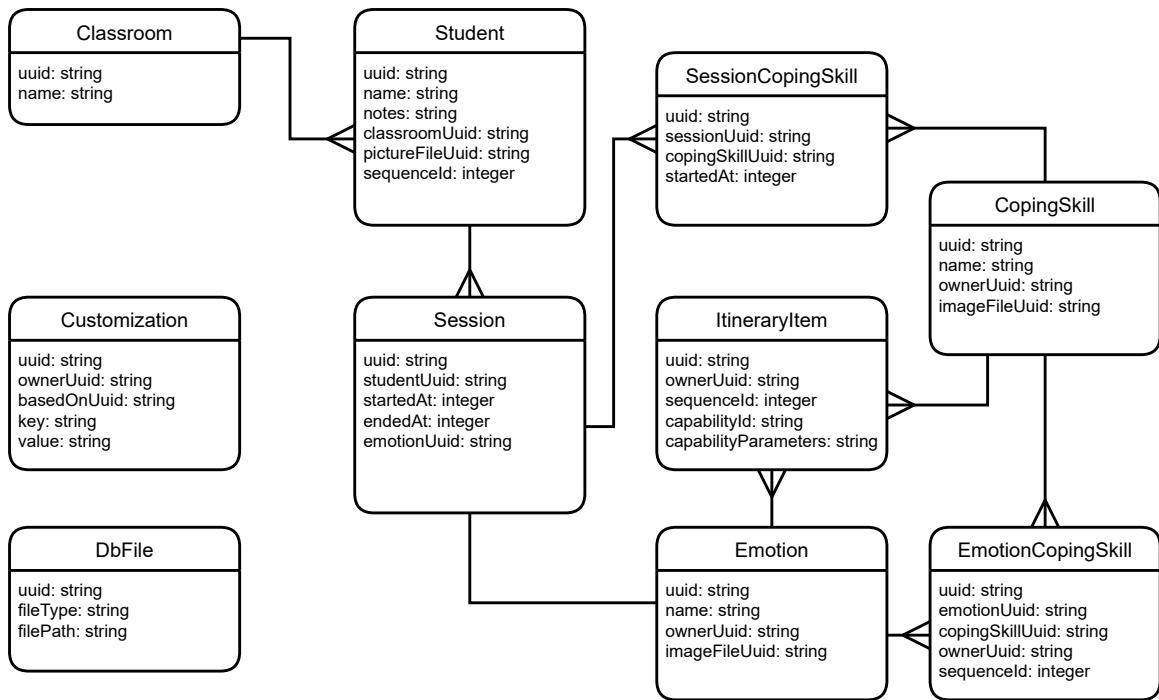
Classroom
uuid: string
name: string

Student
uuid: string
name: string
notes: string
classroomUuid: string
pictureFileUuid: string
sequenceId: integer

SessionCopingSkill
uuid: string
sessionUuid: string
copingSkillUuid: string
startedAt: integer

CopingSkill
uuid: string
name: string
ownerUuid: string
imageFileUuid: string

Customization
uuid: string
ownerUuid: string
basedOnUuid: string
key: string
value: string

Session
uuid: string
studentUuid: string
startedAt: integer
endedAt: integer
emotionUuid: string

ItineraryItem
uuid: string
ownerUuid: string
sequenceId: integer
capabilityId: string
capabilityParameters: string

DbFile
uuid: string
fileType: string
filePath: string

Emotion
uuid: string
name: string
ownerUuid: string
imageFileUuid: string

EmotionCopingSkill
uuid: string
emotionUuid: string
copingSkillUuid: string
ownerUuid: string
sequenceId: integer